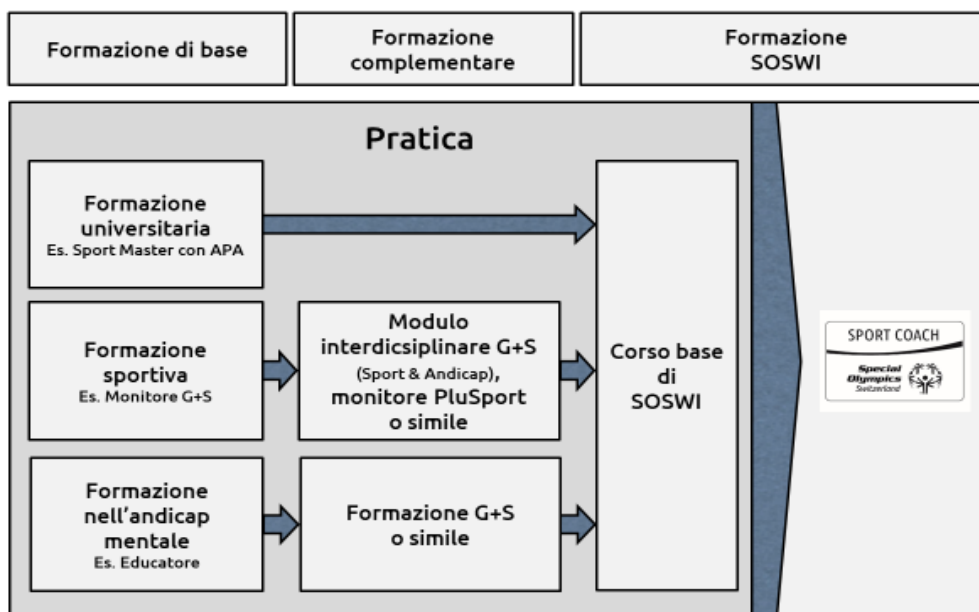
Formazione di base

Formazione complementare

Formazione SOSWI

Pratica

Formazione universitaria
Es. Sport Master con APA

Formazione sportiva
Es. Monitore G+S

Modulo interdicsiplinare G+S
(Sport & Andicap),
monitore PluSport o simile

Formazione nell'andicap mentale
Es. Educatore

Formazione G+S o simile

Corso base di SOSWI

SPORT COACH
Special Olympics Switzerland